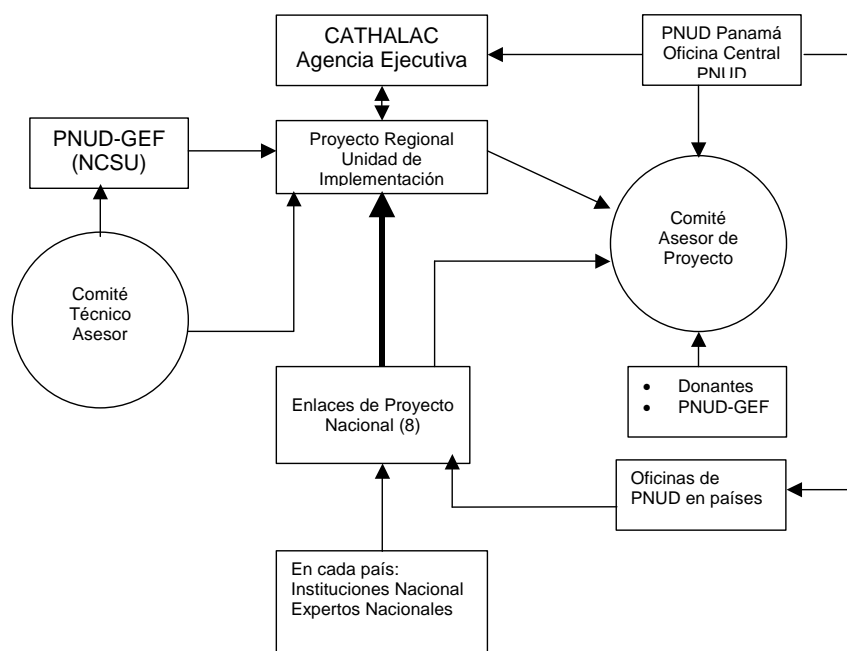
CATHALAC
Agencia Ejecutiva

PNUD Panamá
Oficina Central
PNUD

PNUD-GEF
(NCSU)

Proyecto Regional
Unidad de
Implementación

Comité
Asesor de
Proyecto

Comité
Técnico
Asesor

Enlaces de Proyecto
Nacional (8)

• Donantes
• PNUD-GEF

Oficinas de
PNUD en países

En cada país:
Instituciones Nacional
Expertos Nacionales